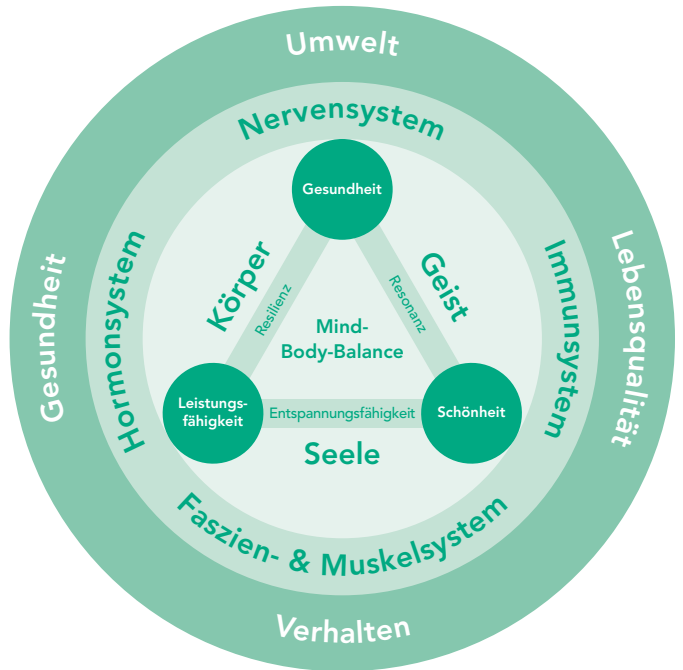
Umwelt

Gesundheit

Lebensqualität

Verhalten

Nervensystem

Hormonsystem

Immunsystem

Faszien- & Muskelsystem

Gesundheit

Körper

Resilienz

Geist

Resonanz

Mind-Body-Balance

Leistungsfähigkeit

Entspannungsfähigkeit

Schönheit

Seele